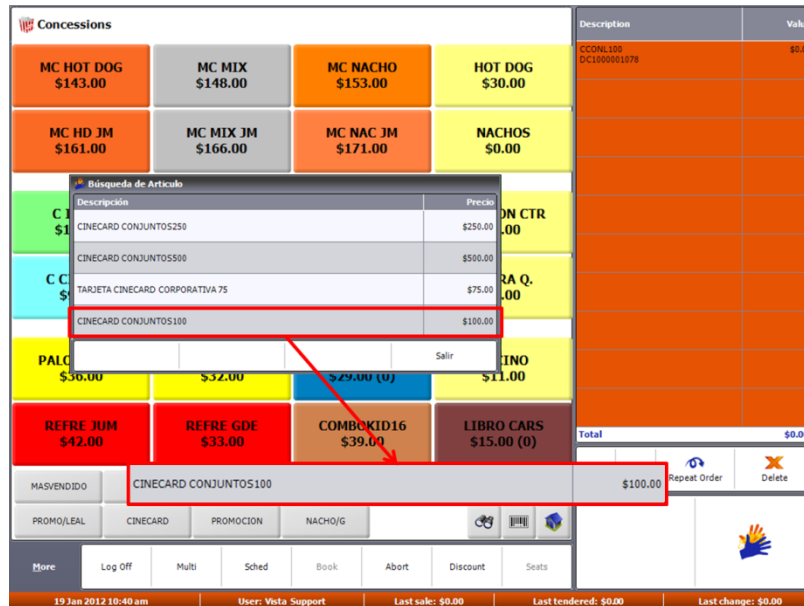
Concessions

MC HOT DOG $143.00
MC MIX $148.00
MC NACHO $153.00
HOT DOG $30.00
MC HD JM $161.00
MC MIX JM $166.00
MC NAC JM $171.00
NACHOS $0.00

C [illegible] $1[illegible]
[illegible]ON CTR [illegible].00
C C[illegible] $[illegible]
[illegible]RA Q. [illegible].00
PAL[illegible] $36.00
$32.00
$29.00 (0)
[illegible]KINO $11.00
REFRE JUM $42.00
REFRE GDE $33.00
COMBOKID16 $39.00
LIBRO CARS $15.00 (0)

Búsqueda de Artículo

| Descripción | Precio |
|---|---|
| CINECARD CONJUNTOS250 | $250.00 |
| CINECARD CONJUNTOS500 | $500.00 |
| TARJETA CINECARD CORPORATIVA 75 | $75.00 |
| CINECARD CONJUNTOS100 | $100.00 |

Salir

CINECARD CONJUNTOS100 $100.00

MASVENDIDO
PROMO/LEAL
CINECARD
PROMOCION
NACHO/G

More
Log Off
Multi
Sched
Book
Abort
Discount
Seats

Description
Valu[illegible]
CCONL100
DC1000001078
$0.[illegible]
Total
$0.0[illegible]
Repeat Order
Delete

19 Jan 2012 10:40 am
User: Vista Support
Last sale: $0.00
Last tendered: $0.00
Last change: $0.00